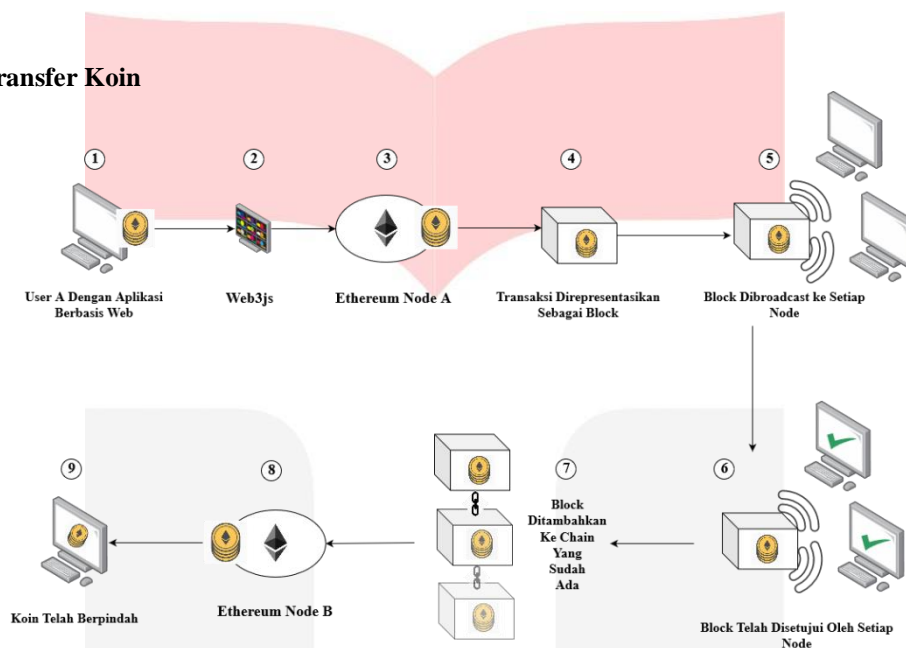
ransfer Koin

1

User A Dengan Aplikasi Berbasis Web

2

Web3js

3

Ethereum Node A

4

Transaksi Direpresentasikan Sebagai Block

5

Block Dibroadcast ke Setiap Node

6

Block Telah Disetujui Oleh Setiap Node

7

Block Ditambahkan Ke Chain Yang Sudah Ada

8

Ethereum Node B

9

Koin Telah Berpindah